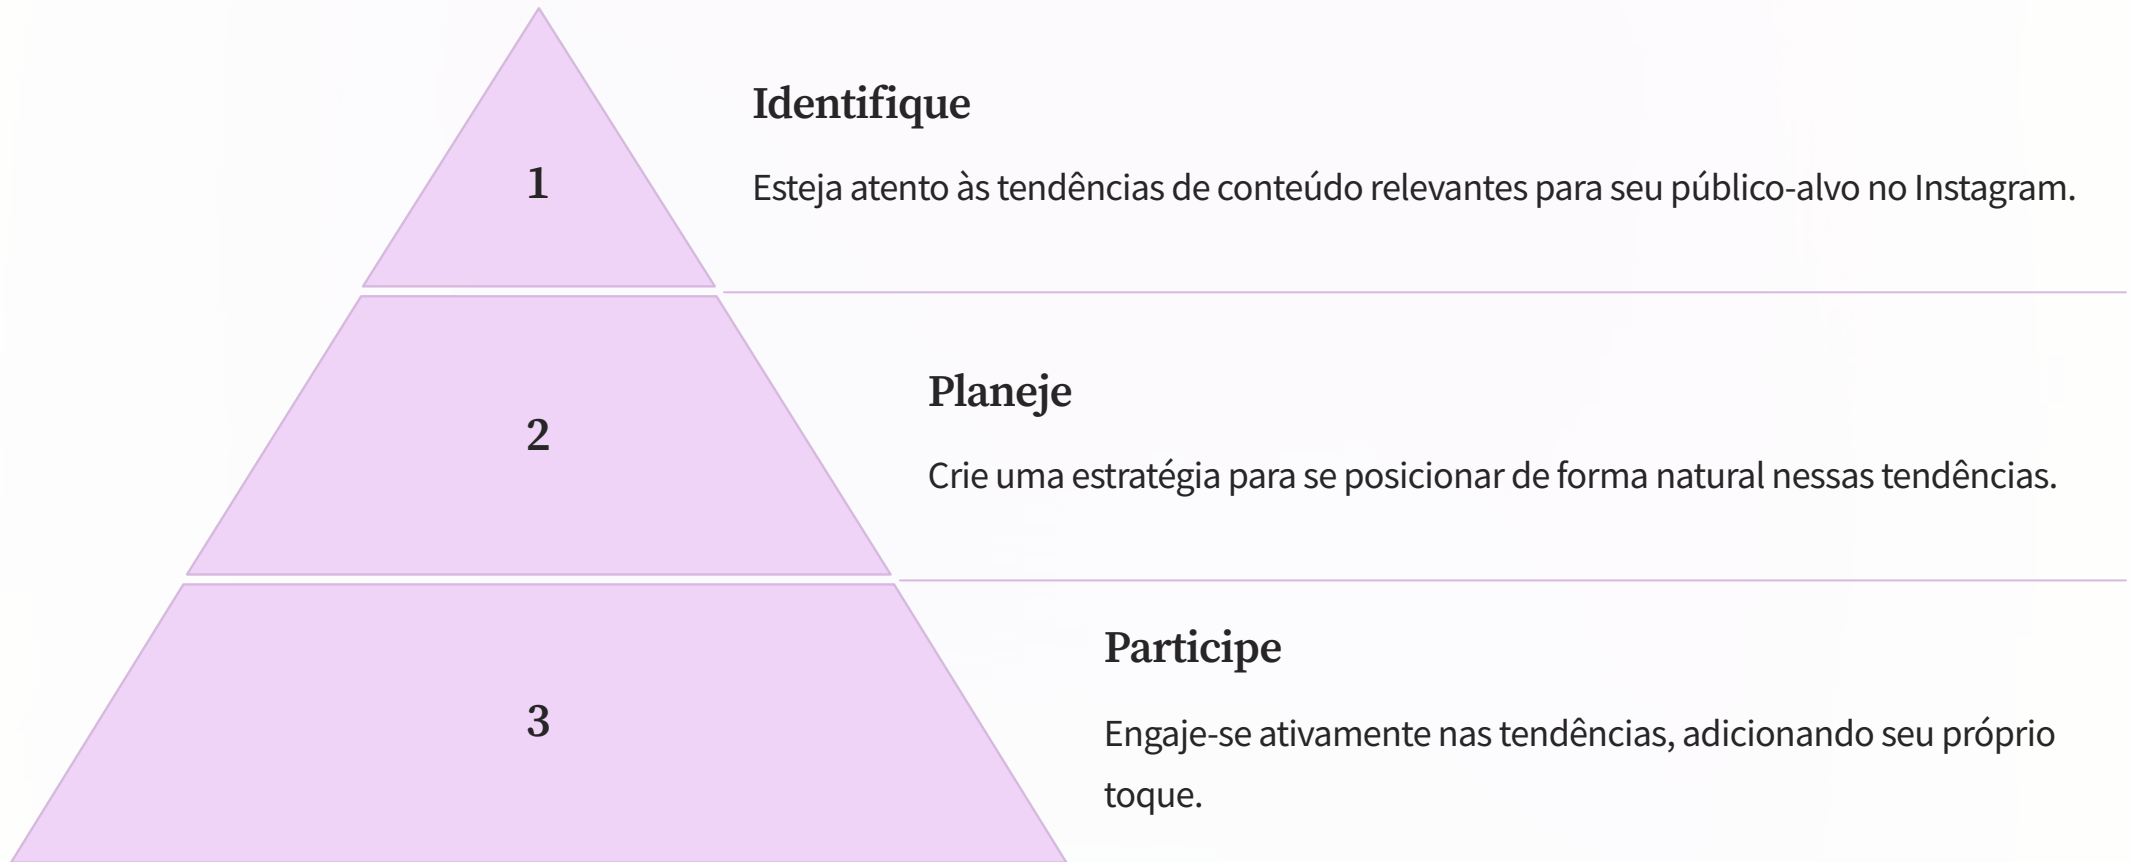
1

Identifique

Esteja atento às tendências de conteúdo relevantes para seu público-alvo no Instagram.

2

Planeje

Crie uma estratégia para se posicionar de forma natural nessas tendências.

3

Participe

Engaje-se ativamente nas tendências, adicionando seu próprio toque.